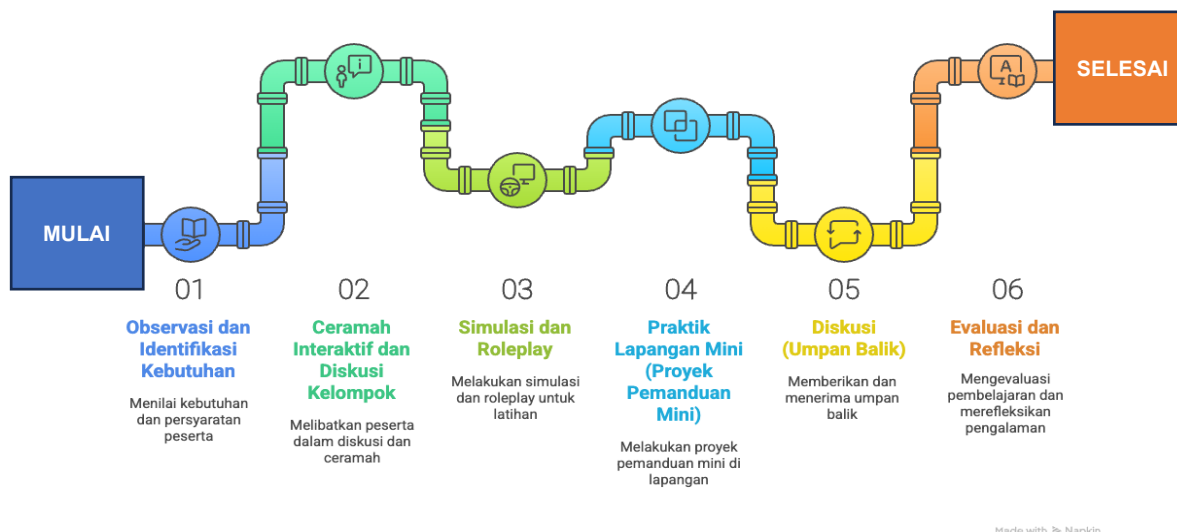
MULAI

SELESAI

01
Observasi dan Identifikasi Kebutuhan
Menilai kebutuhan dan persyaratan peserta

02
Ceramah Interaktif dan Diskusi Kelompok
Melibatkan peserta dalam diskusi dan ceramah

03
Simulasi dan Roleplay
Melakukan simulasi dan roleplay untuk latihan

04
Praktik Lapangan Mini (Proyek Pemanduan Mini)
Melakukan proyek pemanduan mini di lapangan

05
Diskusi (Umpan Balik)
Memberikan dan menerima umpan balik

06
Evaluasi dan Refleksi
Mengevaluasi pembelajaran dan merefleksikan pengalaman

Made with Napkin